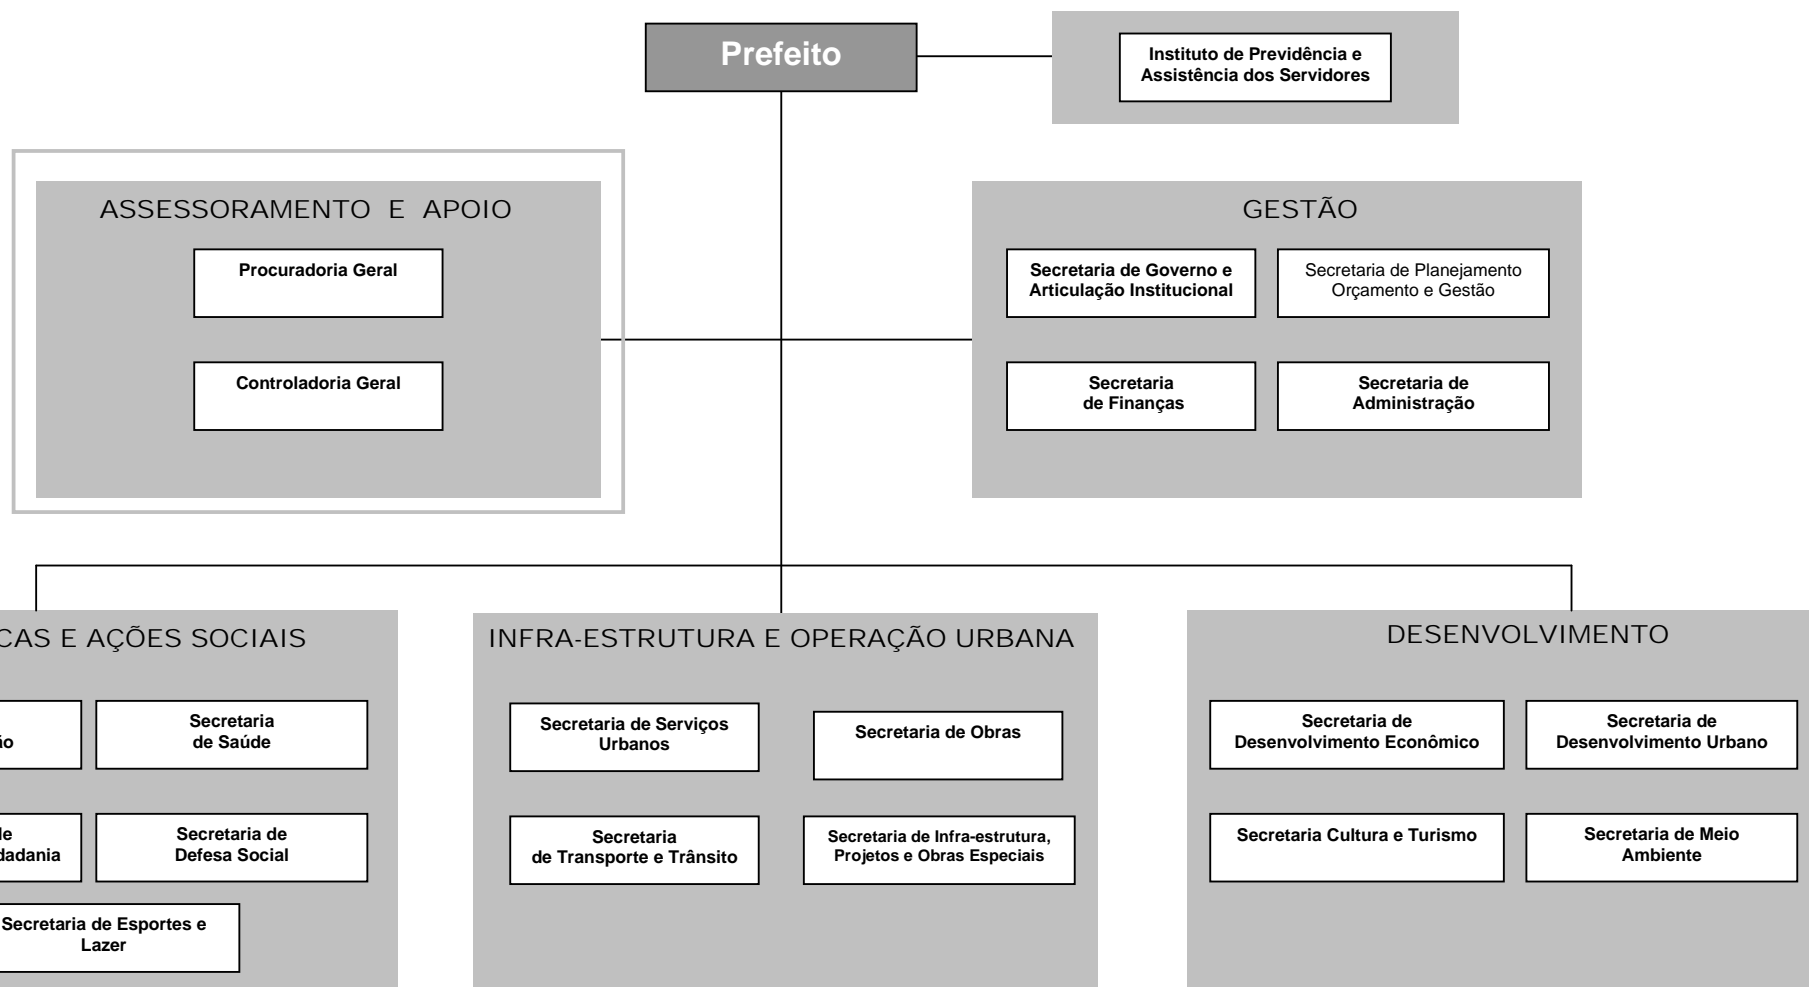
Prefeito

Instituto de Previdência e Assistência dos Servidores

ASSESSORAMENTO E APOIO

Procuradoria Geral

Controladoria Geral

GESTÃO

Secretaria de Governo e Articulação Institucional

Secretaria de Planejamento Orçamento e Gestão

Secretaria de Finanças

Secretaria de Administração

CAS E AÇÕES SOCIAIS

io

Secretaria de Saúde

le
dadania

Secretaria de Defesa Social

Secretaria de Esportes e Lazer

INFRA-ESTRUTURA E OPERAÇÃO URBANA

Secretaria de Serviços Urbanos

Secretaria de Obras

Secretaria de Transporte e Trânsito

Secretaria de Infra-estrutura, Projetos e Obras Especiais

DESENVOLVIMENTO

Secretaria de Desenvolvimento Econômico

Secretaria de Desenvolvimento Urbano

Secretaria Cultura e Turismo

Secretaria de Meio Ambiente